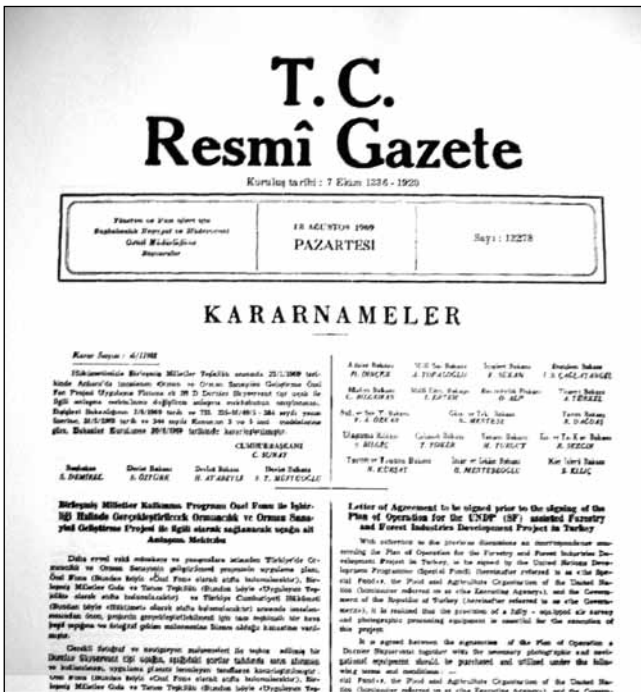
T.C.
Resmî Gazete

Kuruluş tarihi : 7 Ekim 1336 - 1920

Yönetim ve Yazı işleri için
Başbakanlık Neşriyat ve Müdevvenat
Genel Müdürlüğüne
Başvurulur

18 AĞUSTOS 1969
PAZARTESİ

Sayı : 13278

KARARNAMELER

Karar Sayısı : 6/11968

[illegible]

CUMHURBAŞKANI
C. SUNAY

Başbakan
S. DEMİREL

Devlet Bakanı
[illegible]

Devlet Bakanı
H. ATABEYLİ

Devlet Bakanı
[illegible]

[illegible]

Birleşmiş Milletler Kalkınma Programı Özel Fonu ile İşbirliği Halinde Gerçekleştirilecek Ormancılık ve Orman Sanayii Geliştirme Projesi ile ilgili olarak sağlanacak uyağın ait Anlaşma Mektubu

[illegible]

Letter of Agreement to be signed prior to the signing of the Plan of Operation for the UNDP (SF) assisted Forestry and Forest Industries Development Project in Turkey

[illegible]